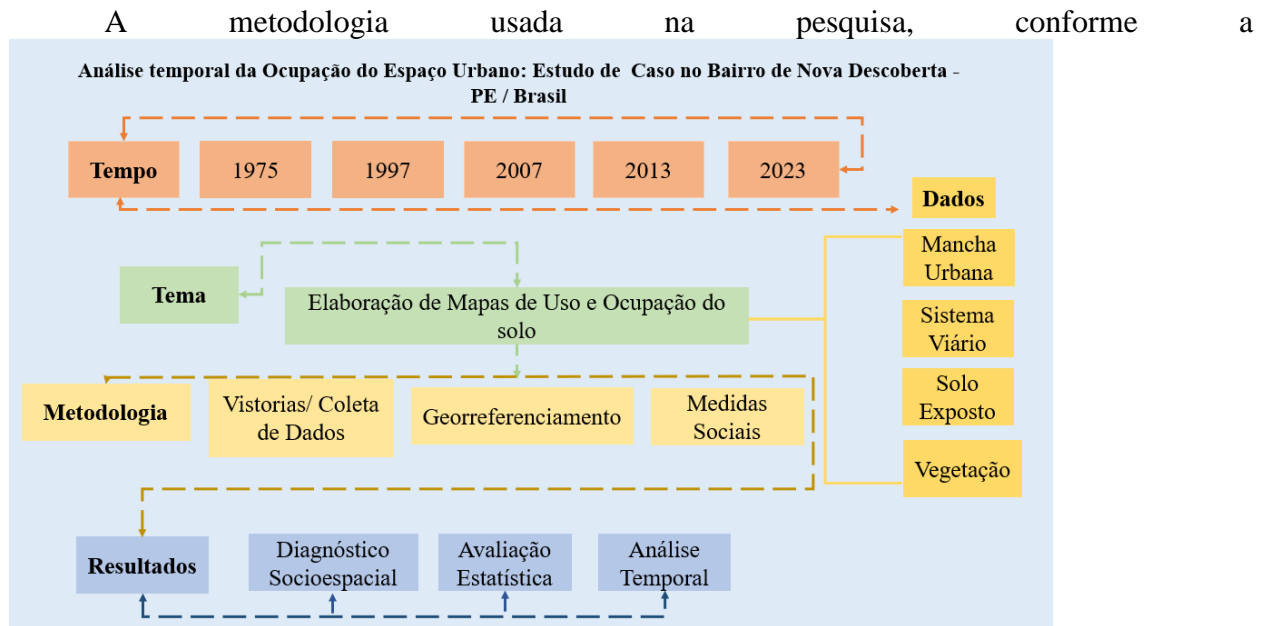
A metodologia usada na pesquisa, conforme a

Análise temporal da Ocupação do Espaço Urbano: Estudo de Caso no Bairro de Nova Descoberta - PE / Brasil

Tempo

1975

1997

2007

2013

2023

Dados

Mancha Urbana

Sistema Viário

Solo Exposto

Vegetação

Tema

Elaboração de Mapas de Uso e Ocupação do solo

Metodologia

Vistorias/ Coleta de Dados

Georreferenciamento

Medidas Sociais

Resultados

Diagnóstico Socioespacial

Avaliação Estatística

Análise Temporal